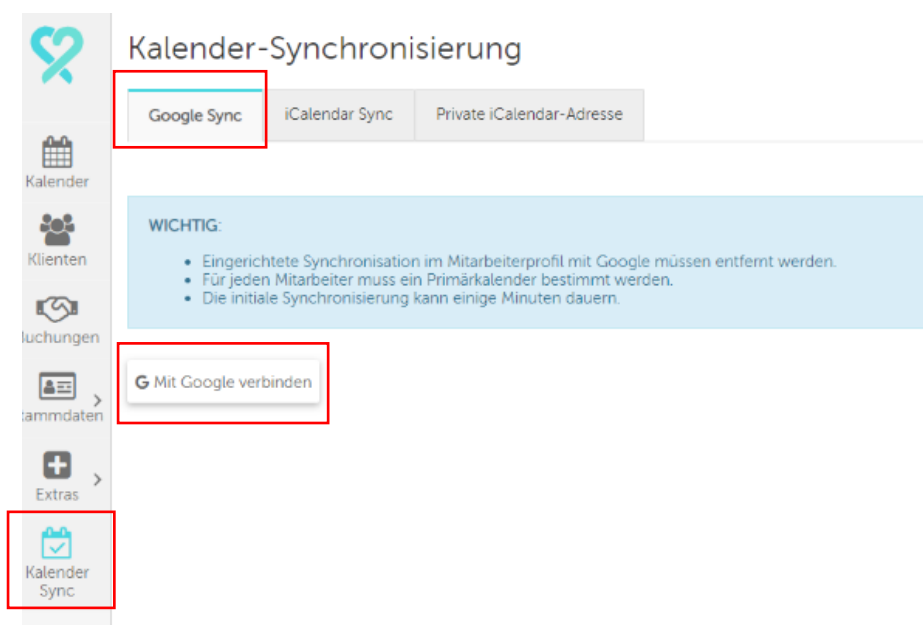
Kalender

Klienten

luchungen

tammdaten

Extras

Kalender Sync

Kalender-Synchronisierung

Google Sync | iCalendar Sync | Private iCalendar-Adresse

WICHTIG:

- Eingerichtete Synchronisation im Mitarbeiterprofil mit Google müssen entfernt werden.
- Für jeden Mitarbeiter muss ein Primärkalender bestimmt werden.
- Die initiale Synchronisierung kann einige Minuten dauern.

G Mit Google verbinden